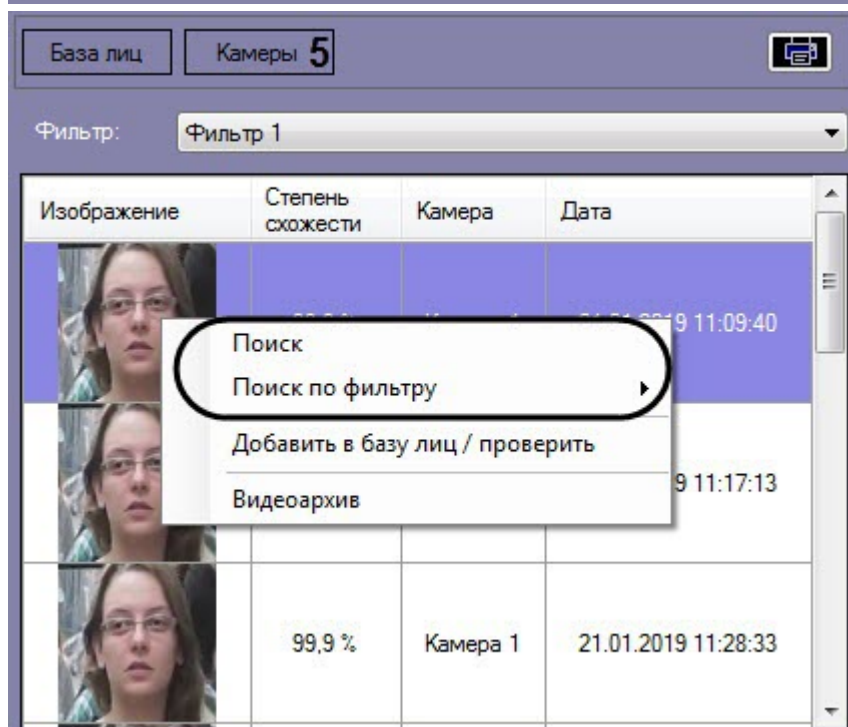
База лиц

Камеры 5

Фильтр:

Фильтр 1

| Изображение | Степень схожести | Камера | Дата |
|---|---|---|---|
| | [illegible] | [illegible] | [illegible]19 11:09:40 |
| | | | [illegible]9 11:17:13 |
| | 99,9 % | Камера 1 | 21.01.2019 11:28:33 |

Поиск
Поиск по фильтру
Добавить в базу лиц / проверить
Видеоархив